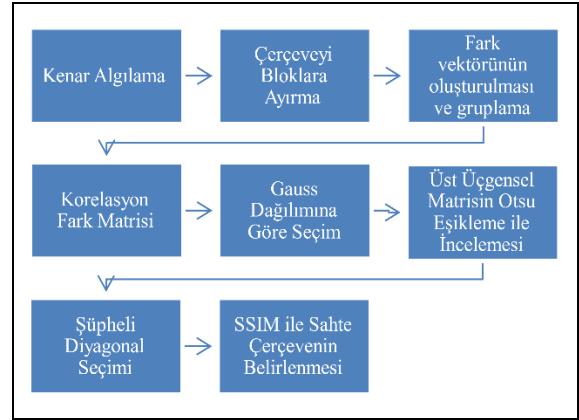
Kenar Algılama

Çerçeveyi Bloklara Ayırma

Fark vektörünün oluşturulması ve gruplama

Korelasyon Fark Matrisi

Gauss Dağılımına Göre Seçim

Üst Üçgensel Matrisin Otsu Eşikleme ile İncelemesi

Şüpheli Diyagonal Seçimi

SSIM ile Sahte Çerçevenin Belirlenmesi